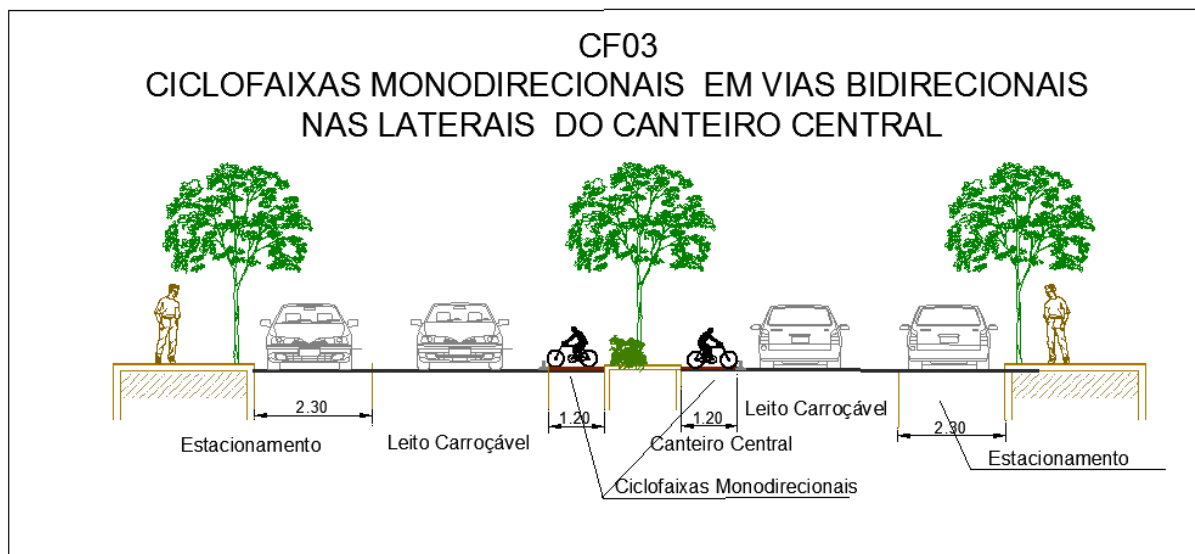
CF03
CICLOFAIXAS MONODIRECIONAIS EM VIAS BIDIRECIONAIS
NAS LATERAIS DO CANTEIRO CENTRAL

2.30
Estacionamento
Leito Carroçável
1.20
Canteiro Central
1.20
Leito Carroçável
2.30
Estacionamento
Ciclofaixas Monodirecionais